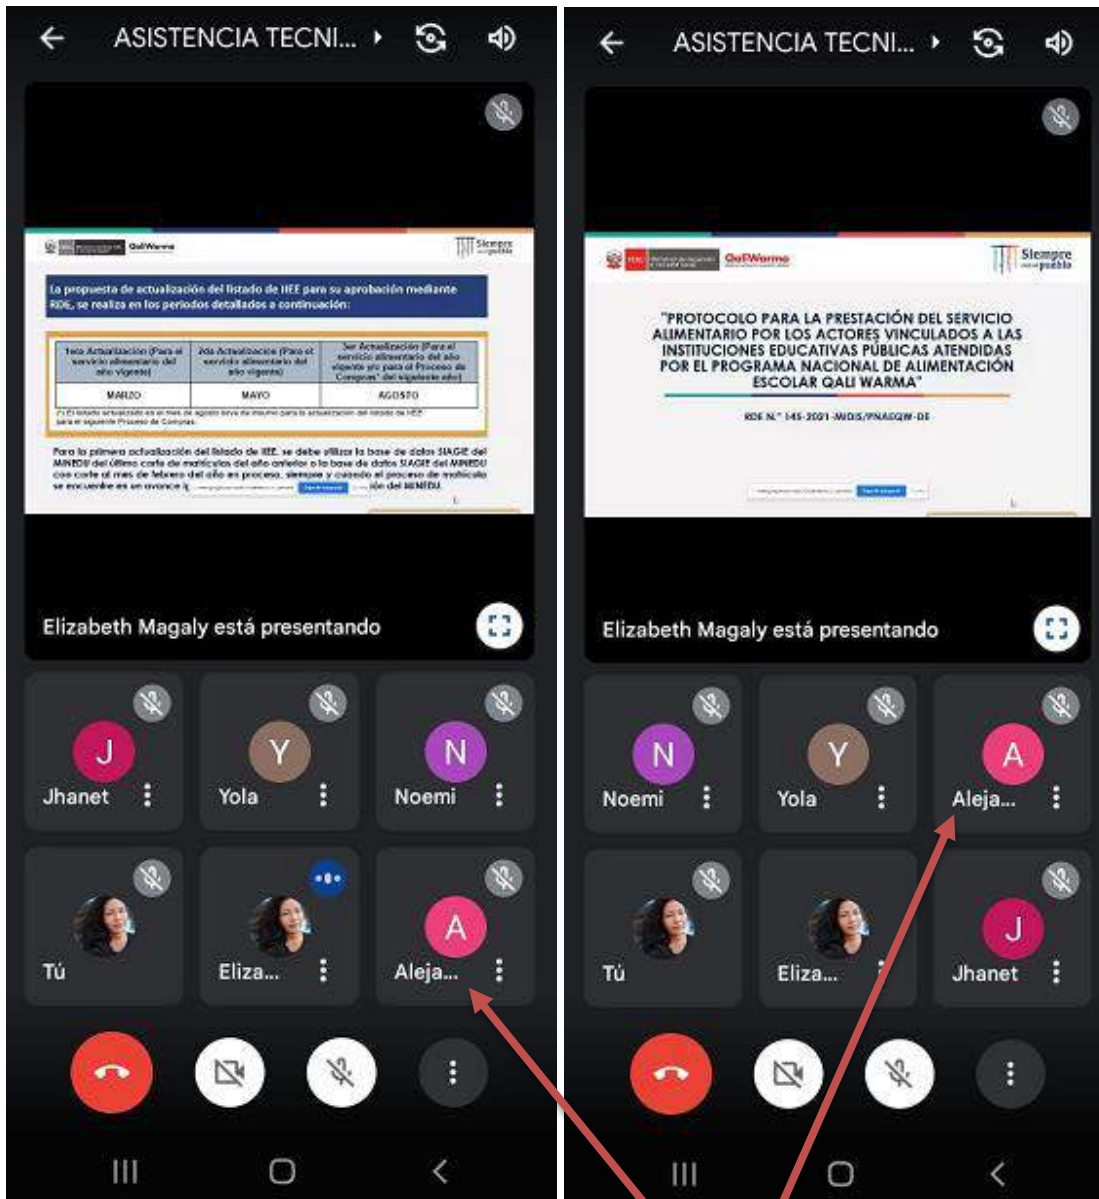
ASISTENCIA TECNI...

QaliWarma

Siempre con el pueblo

La propuesta de actualización del listado de IIEE para su aprobación mediante RDE, se realiza en los periodos detallados a continuación:

| 1era Actualización (Para el servicio alimentario del año vigente) | 2da Actualización (Para el servicio alimentario del año vigente) | 3er Actualización (Para el servicio alimentario del año vigente y/o para el Proceso de Compras del siguiente año) |
|---|---|---|
| MARZO | MAYO | AGOSTO |

(*) El listado actualizado en el mes de agosto sirve de insumo para la actualización del listado de IIEE para el siguiente Proceso de Compras.

Para la primera actualización del listado de IIEE, se debe utilizar la base de datos SIAGIE del MINEDU del último corte de matrículas del año anterior o la base de datos SIAGIE del MINEDU con corte al mes de febrero del año en proceso, siempre y cuando el proceso de matrícula se encuentre en un avance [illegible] ión del MINEDU.

Elizabeth Magaly está presentando

Jhanet
Yola
Noemi
Tú
Eliza...
Aleja...

ASISTENCIA TECNI...

QaliWarma

Siempre con el pueblo

"PROTOCOLO PARA LA PRESTACIÓN DEL SERVICIO ALIMENTARIO POR LOS ACTORES VINCULADOS A LAS INSTITUCIONES EDUCATIVAS PÚBLICAS ATENDIDAS POR EL PROGRAMA NACIONAL DE ALIMENTACIÓN ESCOLAR QALI WARMA"

RDE N.° 145-2021-MIDIS/PNAEQW-DE

Elizabeth Magaly está presentando

Noemi
Yola
Aleja...
Tú
Eliza...
Jhanet